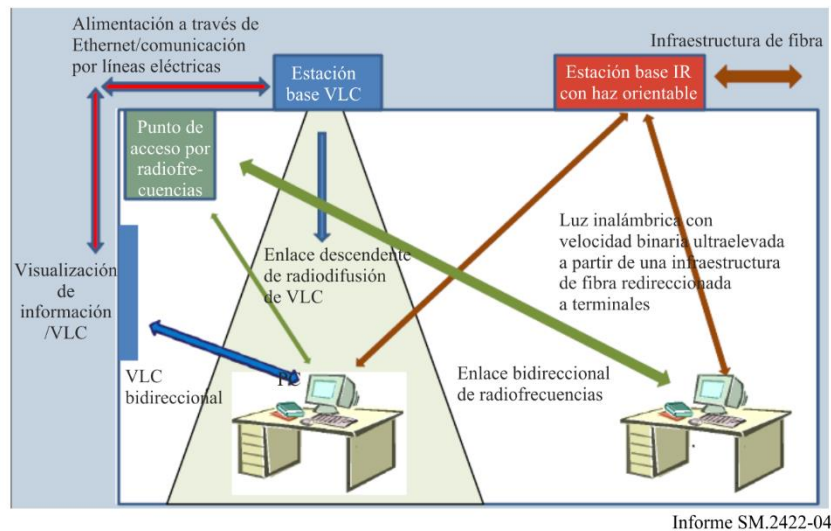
Alimentación a través de Ethernet/comunicación por líneas eléctricas

Estación base VLC

Estación base IR con haz orientable

Infraestructura de fibra

Punto de acceso por radiofrecuencias

Visualización de información /VLC

Enlace descendente de radiodifusión de VLC

Luz inalámbrica con velocidad binaria ultraelevada a partir de una infraestructura de fibra redireccionada a terminales

VLC bidireccional

PC

Enlace bidireccional de radiofrecuencias

Informe SM.2422-04